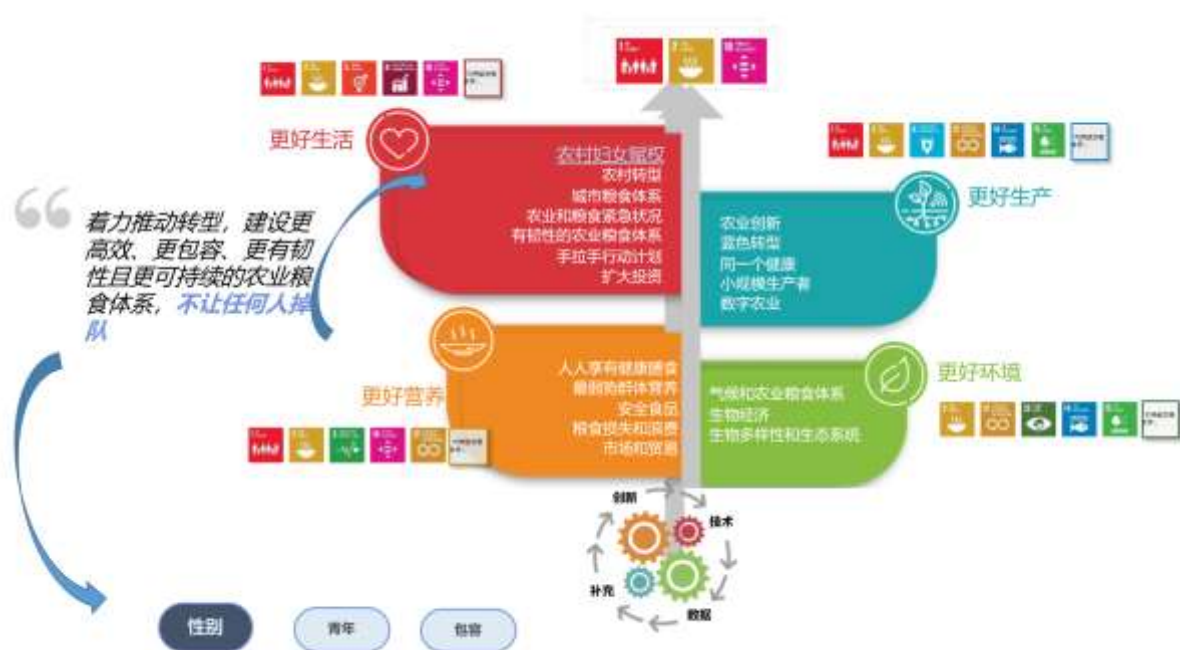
“ 着力推动转型，建设更高效、更包容、更有韧性且更可持续的农业粮食体系，不让任何人掉队

更好生活

农村妇女赋权
农村转型
城市粮食体系
农业和粮食紧急状况
有韧性的农业粮食体系
手拉手行动计划
扩大投资

更好生产

农业创新
蓝色转型
同一个健康
小规模生产者
数字农业

更好营养

人人享有健康膳食
最弱势群体营养
安全食品
粮食损失和浪费
市场和贸易

更好环境

气候和农业粮食体系
生物经济
生物多样性和生态系统

创新
技术
数据
补充

性别
青年
包容